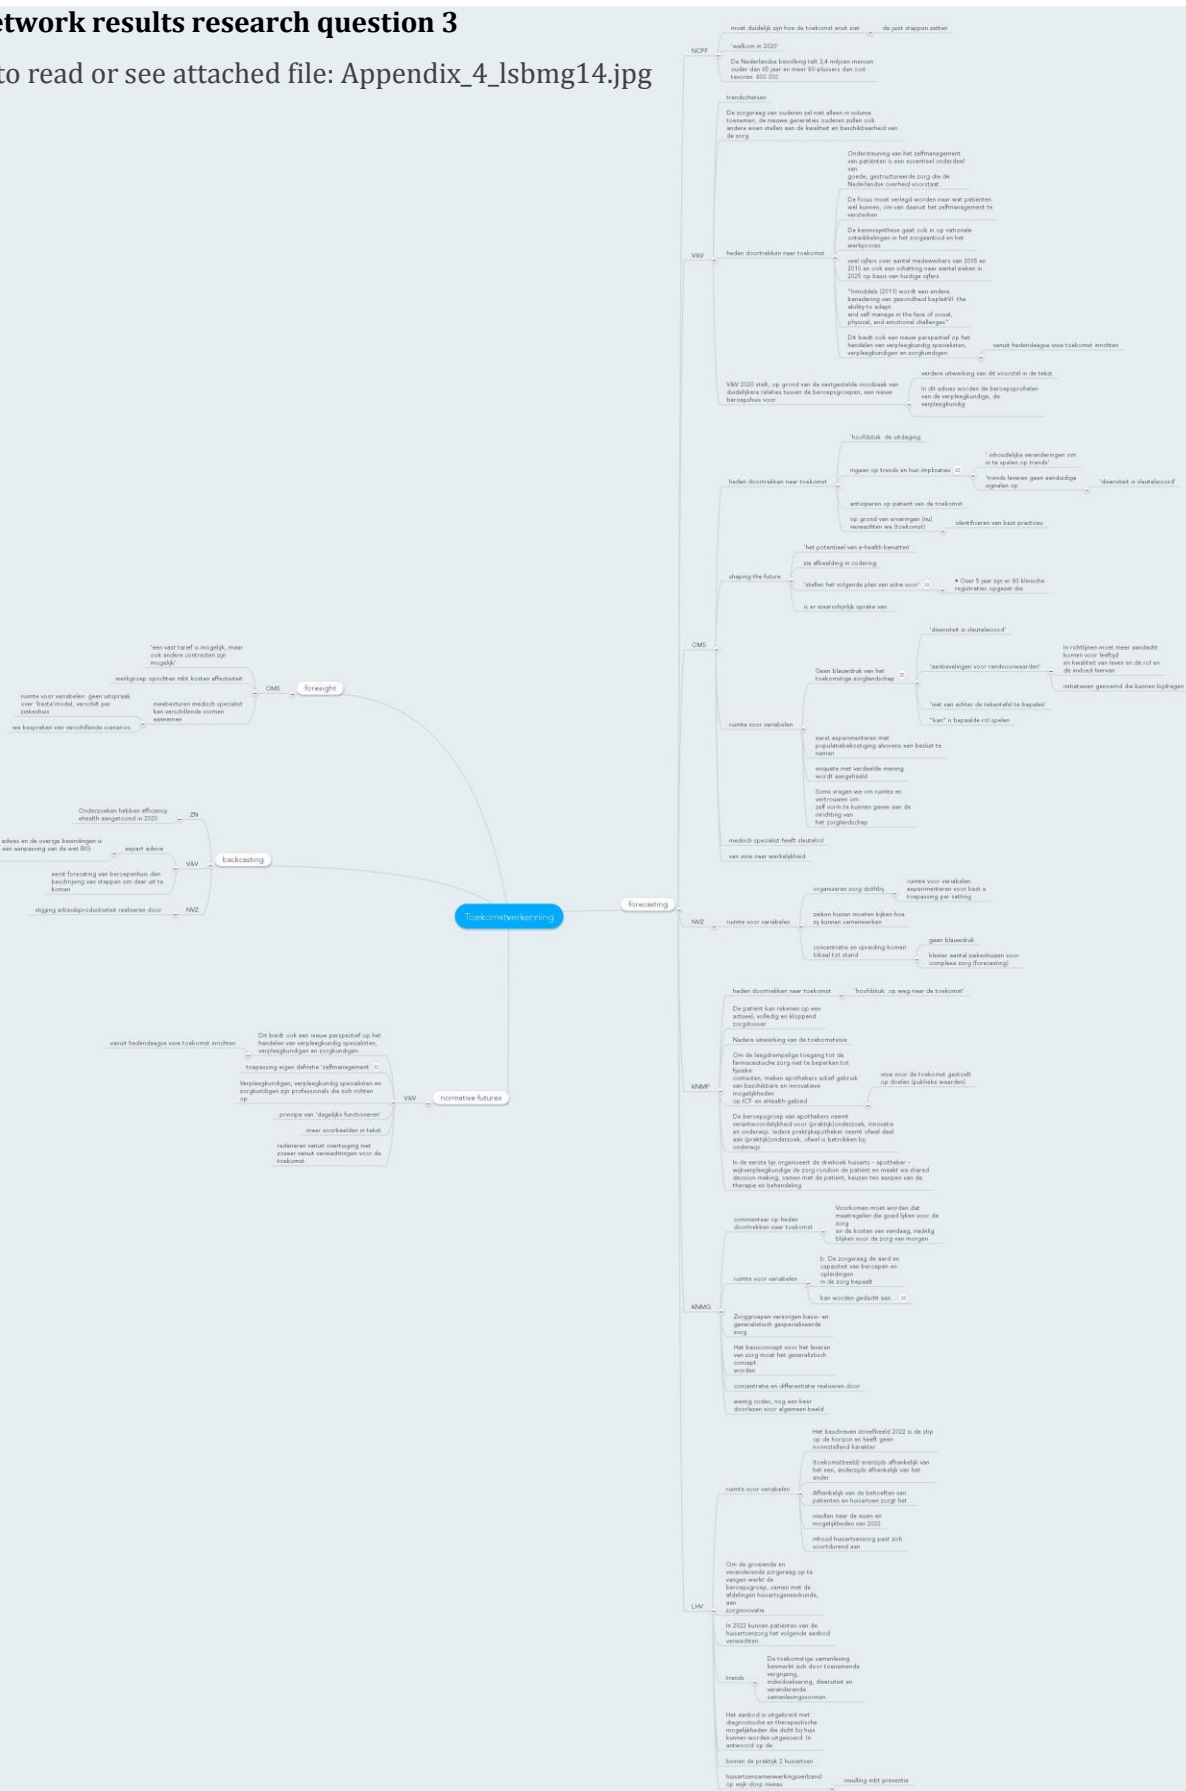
etwork results research question 3

to read or see attached file: Appendix_4_lsbmg14.jpg

NCPF
moet duidelijk zijn hoe de toekomst eruit ziet
de juist stappen zetten
'welkom in 2020'
De Nederlandse bevolking telt 3,4 miljoen mensen ouder dan 65 jaar en meer 80-plussers dan ooit tevoren: 800.000

V&V
trendschetsen
De zorgvraag van ouderen zal niet alleen in volume toenemen, de nieuwe generaties ouderen zullen ook andere eisen stellen aan de kwaliteit en beschikbaarheid van de zorg
heden doortrekken naar toekomst
Ondersteuning van het zelfmanagement van patiënten is een essentieel onderdeel van goede, gestructureerde zorg die de Nederlandse overheid voorstaat
De focus moet verlegd worden naar wat patiënten wel kunnen, om van daaruit het zelfmanagement te versterken
De kennissynthese gaat ook in op nationale ontwikkelingen in het zorgaanbod en het werkproces
veel cijfers over aantal medewerkers van 2005 en 2010 en ook een schatting naar aantal zieken in 2025 op basis van huidige cijfers
"Inmiddels (2011) wordt een andere benadering van gezondheid bepleit'Vl the ability to adapt and self manage in the face of social, physical, and emotional challenges"
D4 biedt ook een nieuw perspectief op het handelen van verpleegkundig specialisten, verpleegkundigen en zorgkundigen
vanuit hedendaagse visie toekomst inrichten
V&V 2020 stelt, op grond van de vastgestelde noodzaak van duidelijkere relaties tussen de beroepsgroepen, een nieuw beroepshuis voor
verdere uitwerking van dit voorstel in de tekst
In dit advies worden de beroepsprofielen van de verpleegkundige, de verpleegkundig

OMS
heden doortrekken naar toekomst
'hoofdstuk: de uitdaging
ingaan op trends en hun implicaties
" inhoudelijke veranderingen om in te spelen op trends"
"trends leveren geen eenduidige signalen op
"diversiteit is sleutelecord"
anticiperen op patiënt van de toekomst
op grond van ervaringen (nu) verwachten we (toekomst)
identificeren van best practices
shaping the future
'het potentieel van e-health benutten'
zie afbeelding in codering
'stellen het volgende plan van actie voor'
Over 5 jaar zijn er 80 klinische registraties opgezet die
is er waarschijnlijk sprake van
ruimte voor variabelen
Geen blauwdruk van het toekomstig zorglandschap
'diversiteit is sleutelecord'
'aanbevelingen voor randvoorwaarden'
In richtlijnen moet meer aandacht komen voor leefstijl en kwaliteit van leven en de rol en de invloed hiervan
initiatieven genoemd die kunnen bijdragen
'niet van achter de tekentafel te bepalen'
"kan" n bepaalde rol spelen
eerst experimenteren met populatiebekostiging alvorens een besluit te nemen
enquete met verdeelde mening wordt aangehaald
Soms vragen we om ruimte en vertrouwen om zelf vorm te kunnen geven aan de inrichting van het zorglandschap
medisch specialist heeft sleutelrol
van visie naar werkelijkheid

forecasting

NVZ
ruimte voor variabelen
organiseren zorg dichtbij
ruimte voor variabelen experimenteren voor best e toepassing per setting
zieken huizen moeten kijken hoe zij kunnen samenwerken
concentratie en spreiding komen lokaal tot stand
geen blauwdruk
kleiner aantal ziekenhuizen voor complexe zorg (forecasting)

KNMP
heden doortrekken naar toekomst
'hoofdstuk: op weg naar de toekomst'
De patiënt kan rekenen op een actueel, volledig en kloppend zorgdossier
Nadere uitwerking van de toekomstvisie
Om de laagdrempelige toegang tot de farmaceutische zorg niet te beperken tot fysieke contacten, maken apothekers actief gebruik van beschikbare en innovatieve mogelijkheden op ICT- en eHealth-gebied
visie voor de toekomst gestoelt op doelen (publieke waarden)
De beroepsgroep van apothekers neemt verantwoordelijkheid voor (praktijk)onderzoek, innovatie en onderwijs. Iedere praktijkapotheker neemt ofwel deel aan (praktijk)onderzoek, ofwel is betrokken bij onderwijs
In de eerste lijn organiseert de driehoek huisarts - apotheker - wijkverpleegkundige de zorg rondom de patiënt en maakt via shared decision making, samen met de patiënt, keuzen ten aanzien van de therapie en behandeling

KNMG
commentaar op heden doortrekken naar toekomst
Voorkomen moet worden dat maatregelen die goed lijken voor de zorg en de kosten van vandaag, nadelig blijken voor de zorg van morgen
ruimte voor variabelen
b. De zorgvraag de aard en capaciteit van beroepen en opleidingen in de zorg bepaalt
kan worden gedacht aan
Zorggroepen verzorgen basis- en generalistisch gespecialiseerde zorg
Het basisconcept voor het leveren van zorg moet het generalistisch concept worden
concentratie en differentiatie realiseren door
weinig codes, nog een keer doorlezen voor algemeen beeld

LHV
ruimte voor variabelen
Het beschreven streefbeeld 2022 is de stip op de horizon en heeft geen normstellend karakter
(toekomstbeeld) enerzijds afhankelijk van het een, anderzijds afhankelijk van het ander
Afhankelijk van de behoeften van patiënten en huisartsen zorgt het
insuiten naar de eisen en mogelijkheden van 2022
inhoud huisartsenzorg past zich voortdurend aan
Om de groeiende en veranderende zorgvraag op te vangen werkt de beroepsgroep, samen met de afdelingen huisartsgeneeskunde, aan zorginnovatie
In 2022 kunnen patiënten van de huisartsenzorg het volgende aanbod verwachten
trends
De toekomstige samenleving kenmerkt zich door toenemende vergrijzing, individualisering, diversiteit en veranderende samenlevingsvormen
Het aanbod is uitgebreid met diagnostische en therapeutische mogelijkheden die dicht bij huis kunnen worden uitgevoerd. In antwoord op de
binnen de praktijk 2 huisartsen
huisartsensamenwerkingsverband op wijk-dorp niveau
invulling mbt preventie

Toekomstverkenning

foresight
OMS
'een vast tarief is mogelijk, maar ook andere contracten zijn mogelijk'
werkgroep oprichten mbt kosten effectiviteit
meebesturen medisch specialist kan verschillende vormen aannemen
ruimte voor variabelen: geen uitspraak over 'beste'model, verschilt per ziekenhuis
we bespreken vier verschillende scenarios

backcasting
ZN
Onderzoeken hebben efficiency ehealth aangetoond in 2020
V&V
expert advice
advies en de overige bevindingen is een aanpassing van de wet BIG
eerst forecasting van beroepenhuis dan beschrijving van stappen om daar uit te komen
NVZ
stijging arbeidsproductiviteit realiseren door

normative futures
V&V
vanuit hedendaagse visie toekomst inrichten
Dit biedt ook een nieuw perspectief op het handelen van verpleegkundig specialisten, verpleegkundigen en zorgkundigen
toepassing eigen definitie 'zelfmanagement'
Verpleegkundigen, verpleegkundig specialisten en zorgkundigen zijn professionals die zich richten op
principe van 'dagelijks functioneren'
meer voorbeelden in tekst
redeneren vanuit overtuiging niet zozeer vanuit verwachtingen voor de toekomst